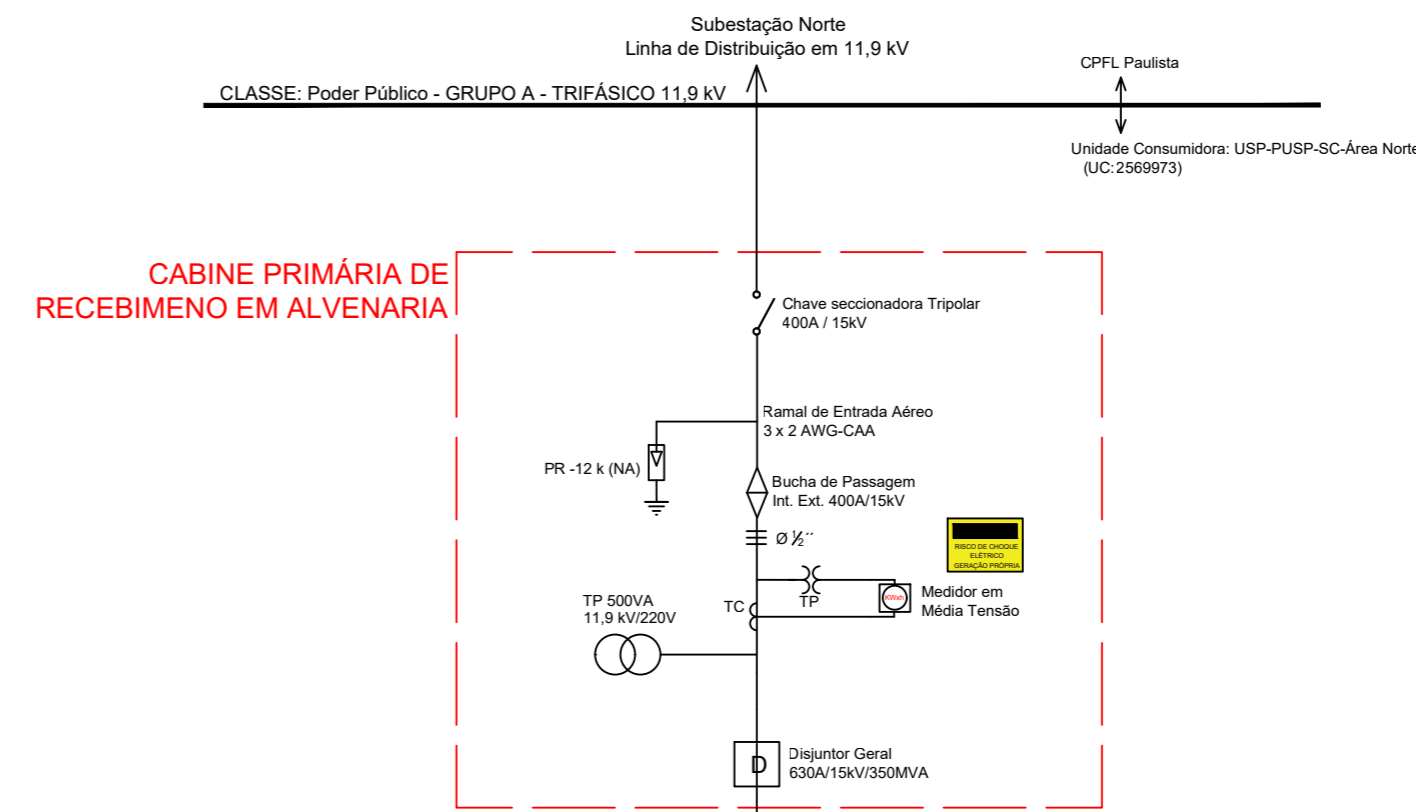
Subestação Norte
Linha de Distribuição em 11,9 kV

CLASSE: Poder Público - GRUPO A - TRIFÁSICO 11,9 kV

CPFL Paulista

Unidade Consumidora: USP-PUSP-SC-Área Norte
(UC:2569973)

CABINE PRIMÁRIA DE RECEBIMENO EM ALVENARIA

Chave seccionadora Tripolar
400A / 15kV

Ramal de Entrada Aéreo
3 x 2 AWG-CAA

PR -12 k (NA)

Bucha de Passagem
Int. Ext. 400A/15kV

Ø ½´´

RISCO DE CHOQUE ELÉTRICO GERAÇÃO PRÓPRIA

TP

TC

KWh

Medidor em
Média Tensão

TP 500VA
11,9 kV/220V

D

Disjuntor Geral
630A/15kV/350MVA